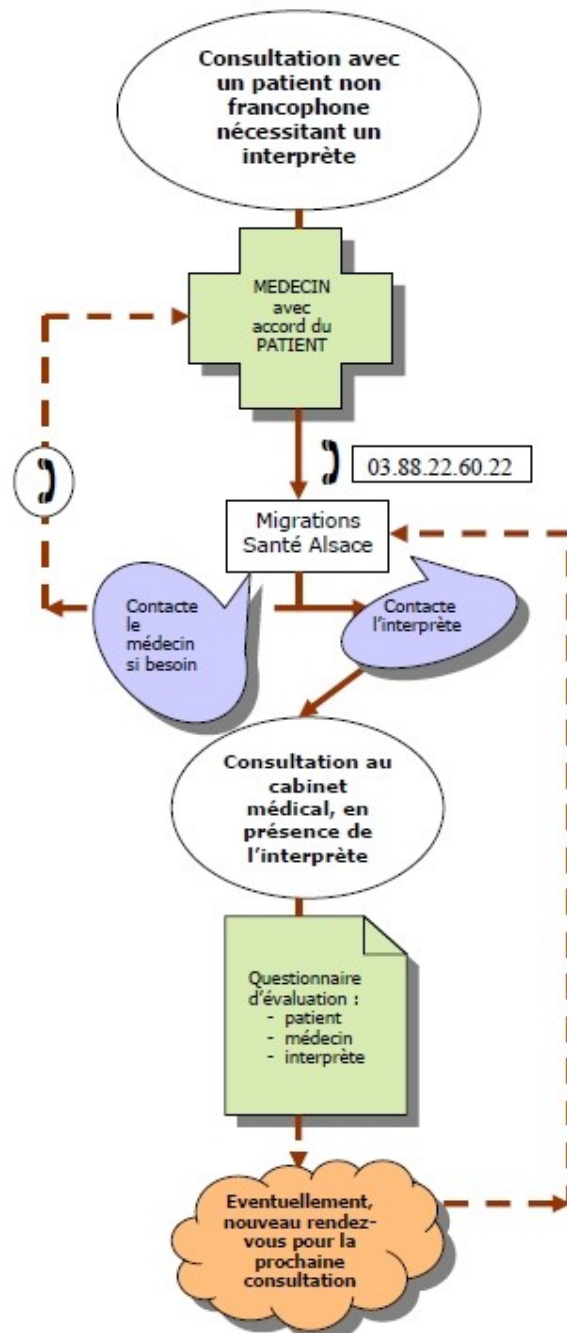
Consultation avec un patient non francophone nécessitant un interprète

MEDECIN avec accord du PATIENT

03.88.22.60.22

Migrations Santé Alsace

Contacte le médecin si besoin

Contacte l'interprète

Consultation au cabinet médical, en présence de l'interprète

Questionnaire d'évaluation :
- patient
- médecin
- interprète

Eventuellement, nouveau rendez-vous pour la prochaine consultation